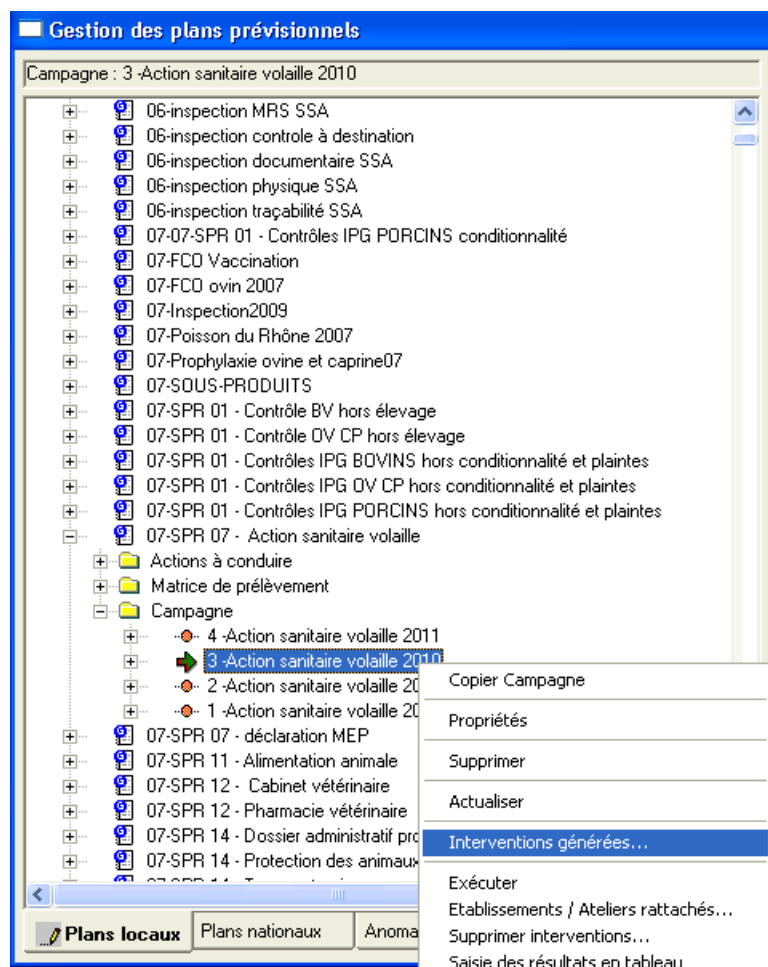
Gestion des plans prévisionnels

Campagne : 3 -Action sanitaire volaille 2010

06-inspection MRS SSA
06-inspection controle à destination
06-inspection documentaire SSA
06-inspection physique SSA
06-inspection traçabilité SSA
07-07-SPR 01 - Contrôles IPG PORCINS conditionnalité
07-FCO Vaccination
07-FCO ovin 2007
07-Inspection2009
07-Poisson du Rhône 2007
07-Prophylaxie ovine et caprine07
07-SOUS-PRODUITS
07-SPR 01 - Contrôle BV hors élevage
07-SPR 01 - Contrôle OV CP hors élevage
07-SPR 01 - Contrôles IPG BOVINS hors conditionnalité et plaintes
07-SPR 01 - Contrôles IPG OV CP hors conditionnalité et plaintes
07-SPR 01 - Contrôles IPG PORCINS hors conditionnalité et plaintes
07-SPR 07 - Action sanitaire volaille
Actions à conduire
Matrice de prélèvement
Campagne
4 -Action sanitaire volaille 2011
3 -Action sanitaire volaille 2010
2 -Action sanitaire volaille 20
1 -Action sanitaire volaille 20
07-SPR 07 - déclaration MEP
07-SPR 11 - Alimentation animale
07-SPR 12 - Cabinet vétérinaire
07-SPR 12 - Pharmacie vétérinaire
07-SPR 14 - Dossier administratif pro
07-SPR 14 - Protection des animaux

Copier Campagne
Propriétés
Supprimer
Actualiser
Interventions générées...
Exécuter
Etablissements / Ateliers rattachés...
Supprimer interventions...
Saisie des résultats en tableau

Plans locaux
Plans nationaux
Anoma